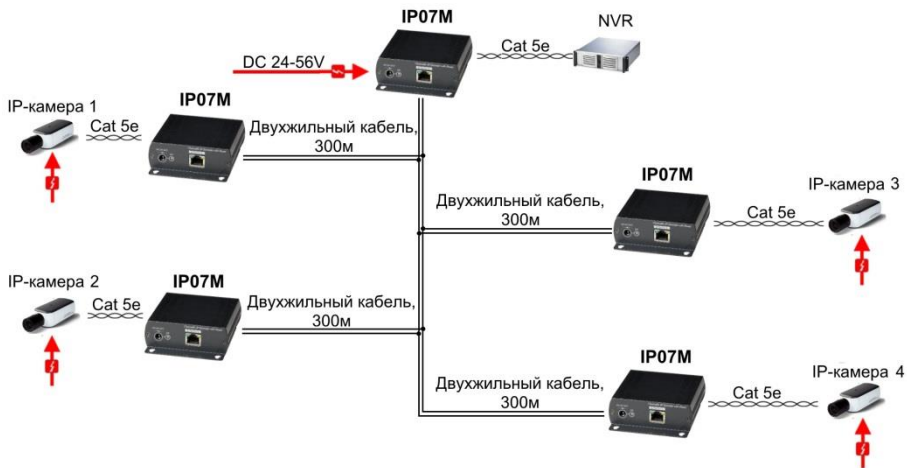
IP07M

DC 24-56V

Cat 5e

NVR

IP-камера 1

Cat 5e

IP07M

Двухжильный кабель, 300м

IP07M

Двухжильный кабель, 300м

Cat 5e

IP-камера 3

IP-камера 2

Cat 5e

IP07M

Двухжильный кабель, 300м

IP07M

Двухжильный кабель, 300м

Cat 5e

IP-камера 4